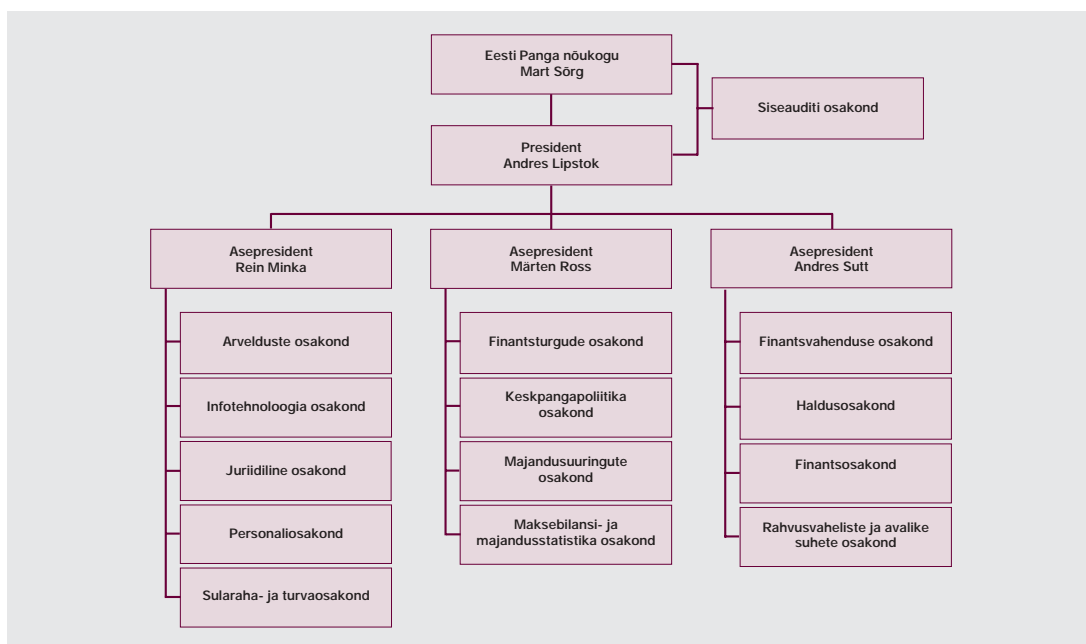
Eesti Panga nõukogu
Mart Sõrg

Siseauditi osakond

President
Andres Lipstok

Asepresident
Rein Minka

Arvelduste osakond

Infotehnoloogia osakond

Juriidiline osakond

Personaliosakond

Sularaha- ja turvaosakond

Asepresident
Märten Ross

Finantsturgude osakond

Keskpangapoliitika osakond

Majandusuuringute osakond

Maksebilansi- ja majandusstatistika osakond

Asepresident
Andres Sutt

Finantsvahenduse osakond

Haldusosakond

Finantsosakond

Rahvusvaheliste ja avalike suhete osakond